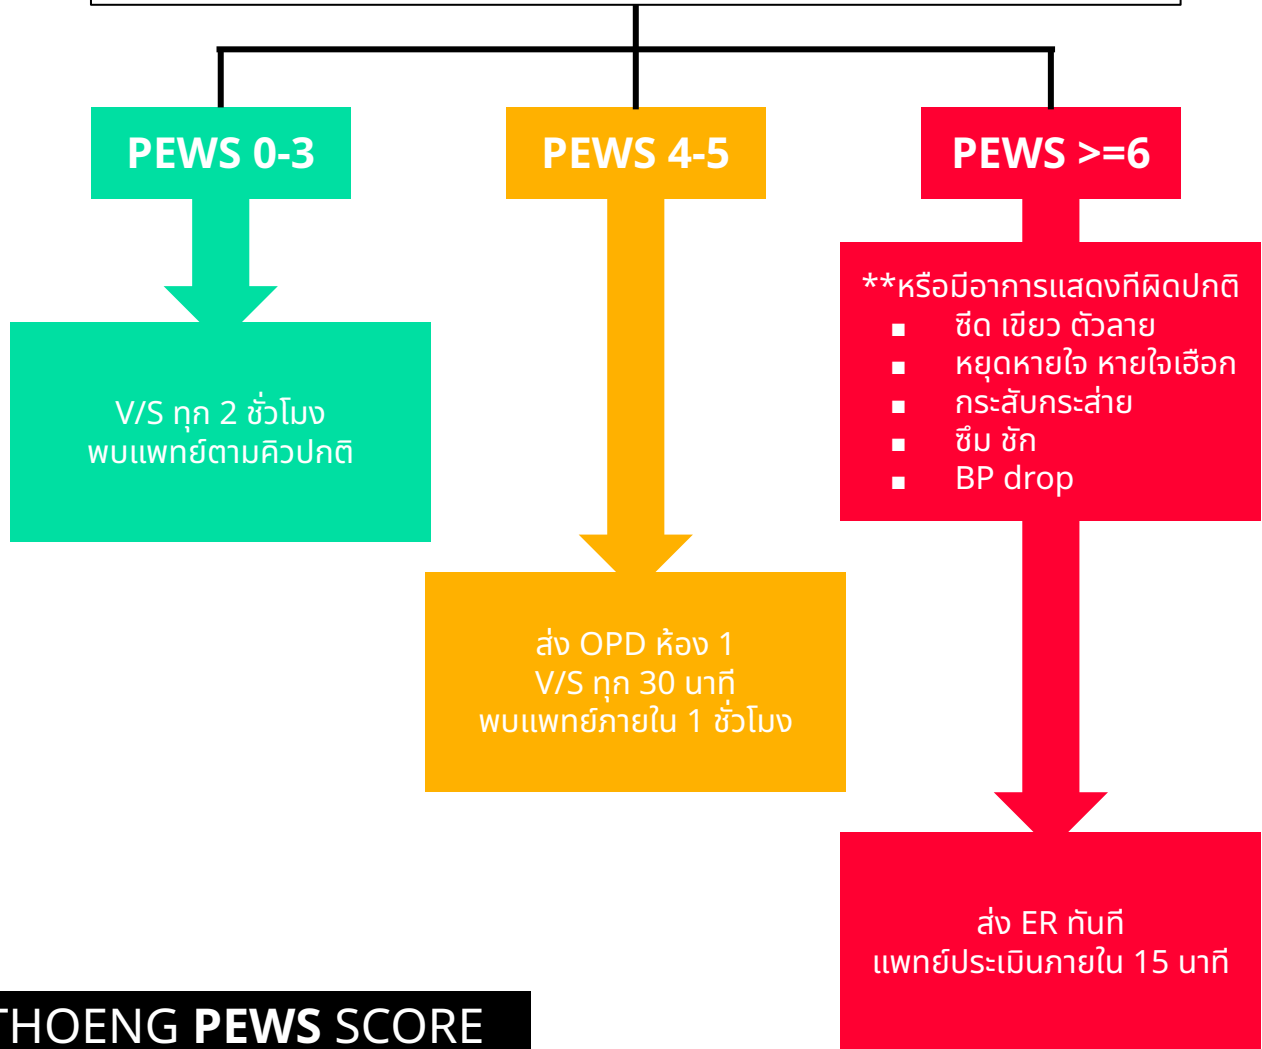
PEWS 0-3

PEWS 4-5

PEWS >=6

V/S ทุก 2 ชั่วโมง
พบแพทย์ตามคิวปกติ

ส่ง OPD ห้อง 1
V/S ทุก 30 นาที
พบแพทย์ภายใน 1 ชั่วโมง

**หรือมีอาการแสดงที่ผิดปกติ
- ซีด เขียว ตัวลาย
- หยุดหายใจ หายใจเฮือก
- กระสับกระส่าย
- ซึม ชัก
- BP drop

ส่ง ER ทันที
แพทย์ประเมินภายใน 15 นาที

THOENG PEWS SCORE